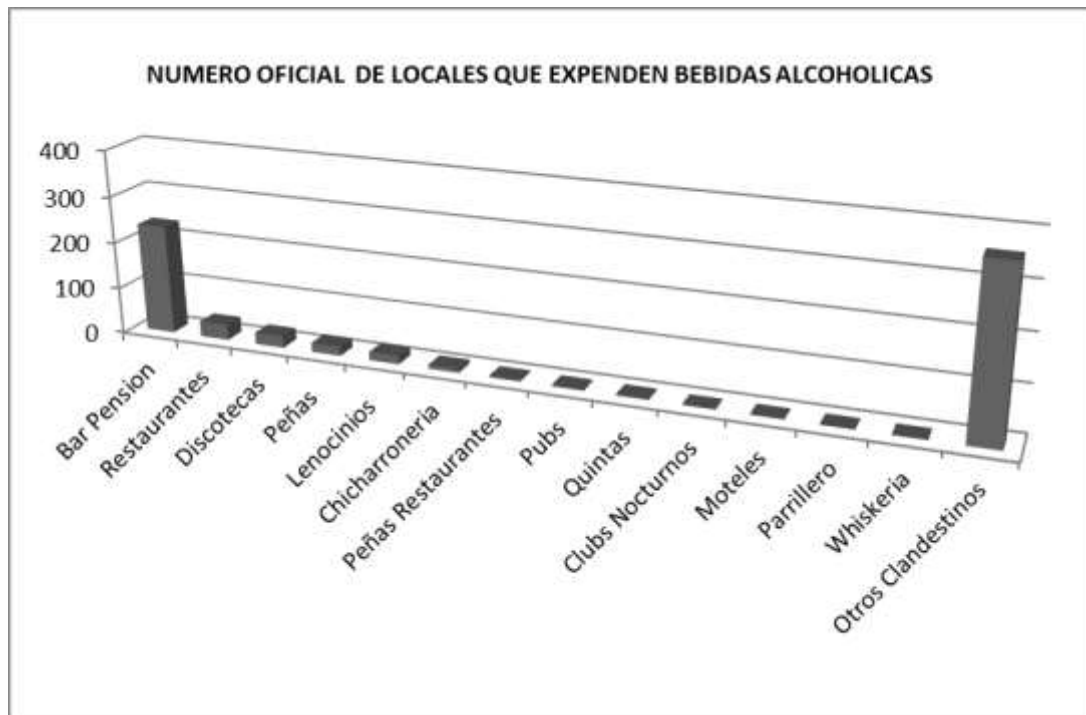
NUMERO OFICIAL DE LOCALES QUE EXPENDEN BEBIDAS ALCOHOLICAS

400
300
200
100
0

Bar Pension
Restaurantes
Discotecas
Peñas
Lenocinios
Chicharroneria
Peñas Restaurantes
Pubs
Quintas
Clubs Nocturnos
Moteles
Parrillero
Whiskeria
Otros Clandestinos